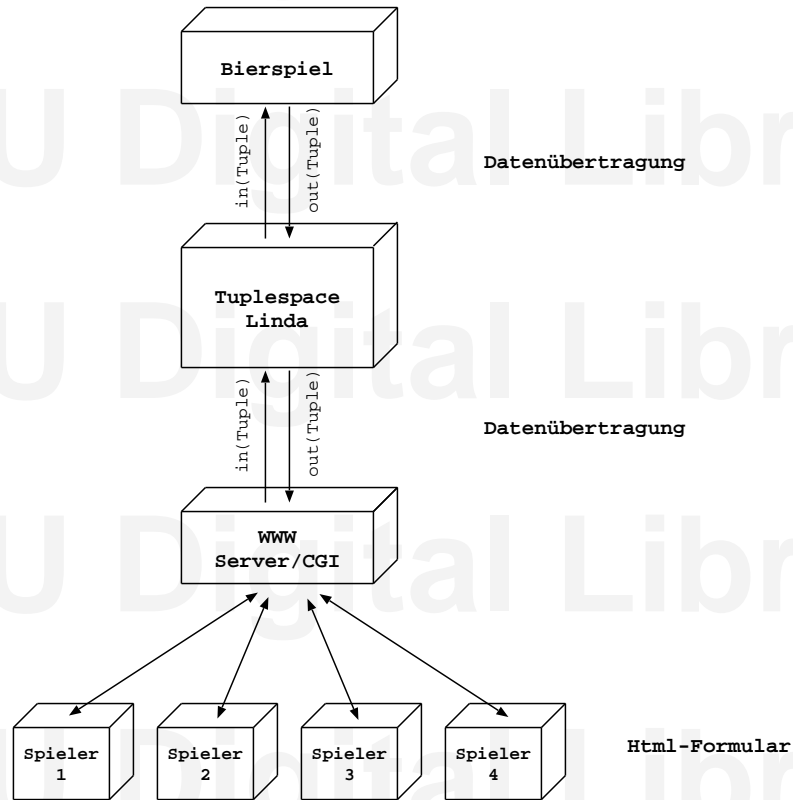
Bierspiel

in(Tuple)

out(Tuple)

Datenübertragung

Tuplespace
Linda

in(Tuple)

out(Tuple)

Datenübertragung

WWW
Server/CGI

Spieler
1

Spieler
2

Spieler
3

Spieler
4

Html-Formular

U Digital Libr
U Digital Libr
U Digital Libr
U Digital Libr